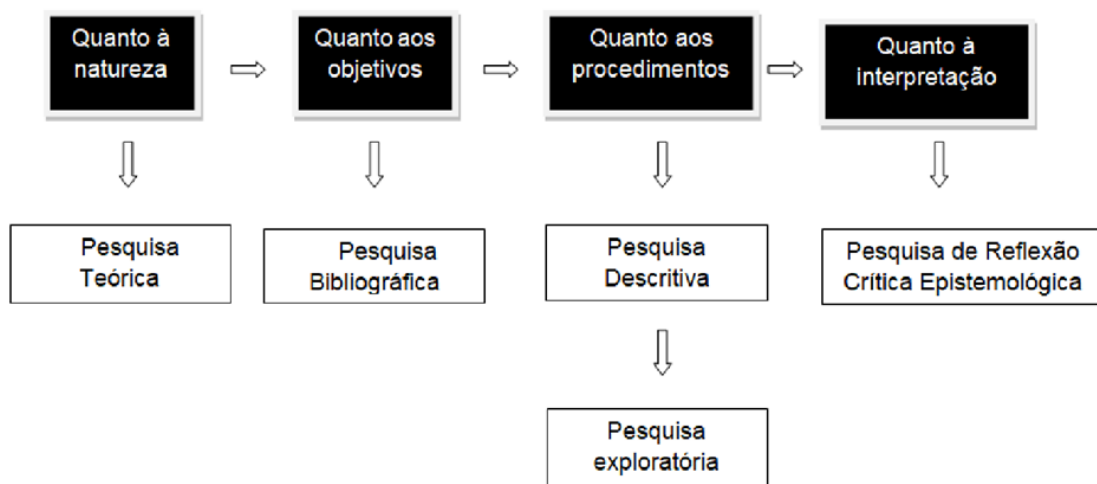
Quanto à natureza

Quanto aos objetivos

Quanto aos procedimentos

Quanto à interpretação

Pesquisa Teórica

Pesquisa Bibliográfica

Pesquisa Descritiva

Pesquisa de Reflexão Crítica Epistemológica

Pesquisa exploratória